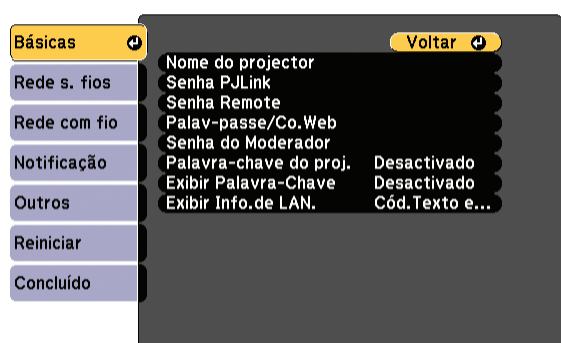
Básicas
Rede s. fios
Rede com fio
Notificação
Outros
Reiniciar
Concluído

Voltar

Nome do projector
Senha PJLink
Senha Remote
Palav-passe/Co.Web
Senha do Moderador
Palavra-chave do proj. Desactivado
Exibir Palavra-Chave Desactivado
Exibir Info.de LAN. Cód.Texto e...